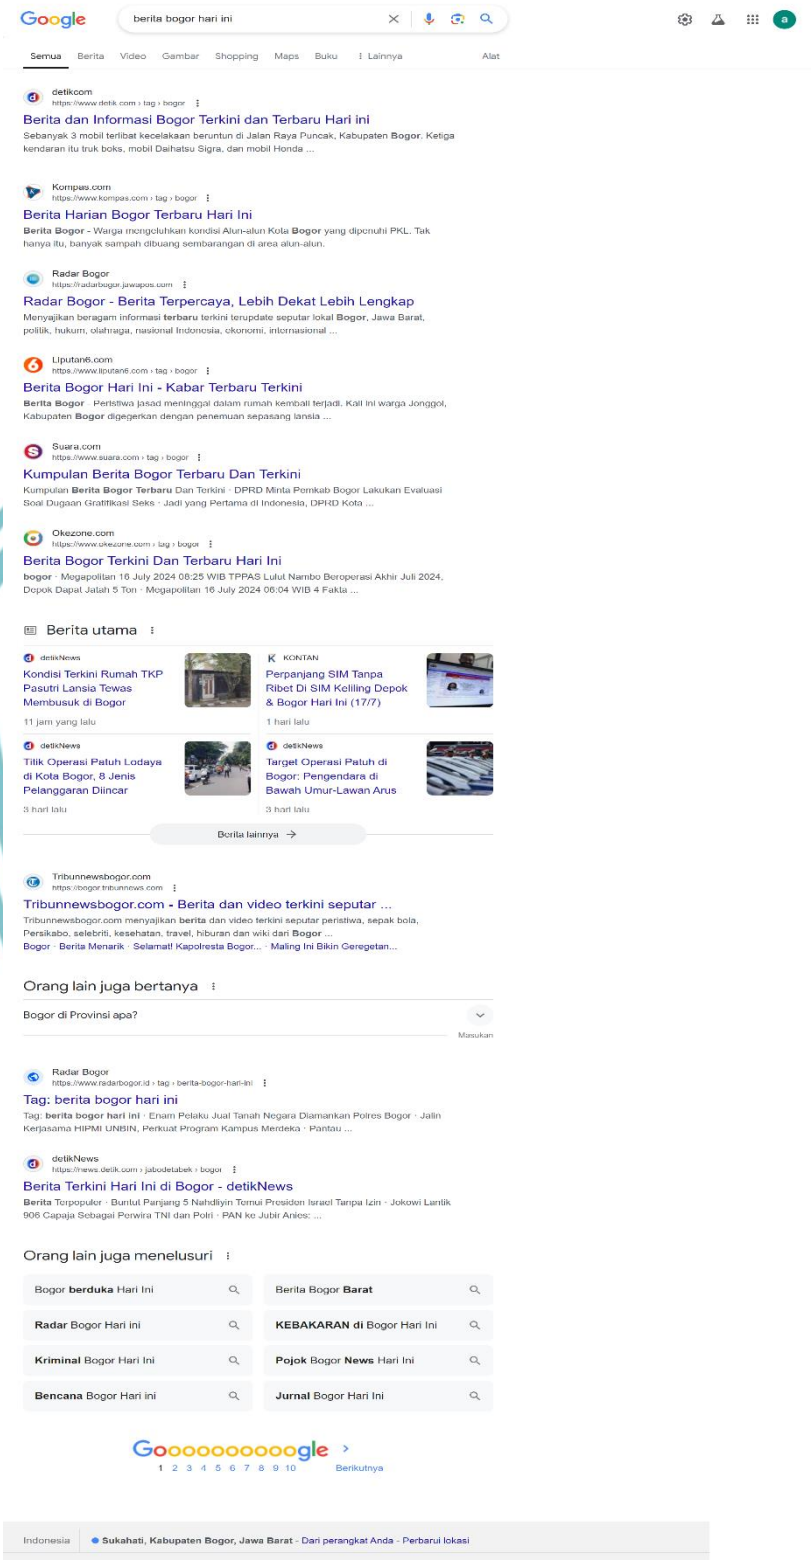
Google berita bogor hari ini

a

Semua Berita Video Gambar Shopping Maps Buku ⋮ Lainnya Alat

detikcom
https://www.detik.com › tag › bogor ⋮
Berita dan Informasi Bogor Terkini dan Terbaru Hari ini
Sebanyak 3 mobil terlibat kecelakaan beruntun di Jalan Raya Puncak, Kabupaten Bogor. Ketiga kendaraan itu truk boks, mobil Daihatsu Sigra, dan mobil Honda ...

Kompas.com
https://www.kompas.com › tag › bogor ⋮
Berita Harian Bogor Terbaru Hari Ini
Berita Bogor - Warga mengeluhkan kondisi Alun-alun Kota Bogor yang dipenuhi PKL. Tak hanya itu, banyak sampah dibuang sembarangan di area alun-alun.

Radar Bogor
https://radarbogor.jawapos.com ⋮
Radar Bogor - Berita Terpercaya, Lebih Dekat Lebih Lengkap
Menyajikan beragam informasi terbaru terkini terupdate seputar lokal Bogor, Jawa Barat, politik, hukum, olahraga, nasional Indonesia, ekonomi, internasional ...

Liputan6.com
https://www.liputan6.com › tag › bogor ⋮
Berita Bogor Hari Ini - Kabar Terbaru Terkini
Berita Bogor · Peristiwa jasad meninggal dalam rumah kembali terjadi. Kali ini warga Jonggol, Kabupaten Bogor digegerkan dengan penemuan sepasang lansia ...

Suara.com
https://www.suara.com › tag › bogor ⋮
Kumpulan Berita Bogor Terbaru Dan Terkini
Kumpulan Berita Bogor Terbaru Dan Terkini · DPRD Minta Pemkab Bogor Lakukan Evaluasi Soal Dugaan Gratifikasi Seks · Jadi yang Pertama di Indonesia, DPRD Kota ...

Okezone.com
https://www.okezone.com › tag › bogor ⋮
Berita Bogor Terkini Dan Terbaru Hari Ini
bogor · Megapolitan 16 July 2024 08:25 WIB TPPAS Lulut Nambo Beroperasi Akhir Juli 2024, Depok Dapat Jatah 5 Ton · Megapolitan 16 July 2024 06:04 WIB 4 Fakta ...

Berita utama ⋮

detikNews
Kondisi Terkini Rumah TKP Pasutri Lansia Tewas Membusuk di Bogor
11 jam yang lalu

KONTAN
Perpanjang SIM Tanpa Ribet Di SIM Keliling Depok & Bogor Hari Ini (17/7)
1 hari lalu

detikNews
Tilik Operasi Patuh Lodaya di Kota Bogor, 8 Jenis Pelanggaran Diincar
3 hari lalu

detikNews
Target Operasi Patuh di Bogor: Pengendara di Bawah Umur-Lawan Arus
3 hari lalu

Berita lainnya →

Tribunnewsbogor.com
https://bogor.tribunnews.com ⋮
Tribunnewsbogor.com - Berita dan video terkini seputar ...
Tribunnewsbogor.com menyajikan berita dan video terkini seputar peristiwa, sepak bola, Persikabo, selebriti, kesehatan, travel, hiburan dan wiki dari Bogor ...
Bogor · Berita Menarik · Selamat! Kapolresta Bogor... · Maling Ini Bikin Geregetan...

Orang lain juga bertanya ⋮
Bogor di Provinsi apa?
Masukan

Radar Bogor
https://www.radarbogor.id › tag › berita-bogor-hari-ini ⋮
Tag: berita bogor hari ini
Tag: berita bogor hari ini · Enam Pelaku Jual Tanah Negara Diamankan Polres Bogor · Jalin Kerjasama HIPMI UNBIN, Perkuat Program Kampus Merdeka · Pantau ...

detikNews
https://news.detik.com › jabodetabek › bogor ⋮
Berita Terkini Hari Ini di Bogor - detikNews
Berita Terpopuler · Buntut Panjang 5 Nahdliyin Temui Presiden Israel Tanpa Izin · Jokowi Lantik 906 Capaja Sebagai Perwira TNI dan Polri · PAN ke Jubir Anies: ...

Orang lain juga menelusuri ⋮

| Bogor berduka Hari Ini | Berita Bogor Barat |
|---|---|
| Radar Bogor Hari ini | KEBAKARAN di Bogor Hari Ini |
| Kriminal Bogor Hari Ini | Pojok Bogor News Hari Ini |
| Bencana Bogor Hari ini | Jurnal Bogor Hari Ini |

Goooooooooogle >
1 2 3 4 5 6 7 8 9 10 Berikutnya

Indonesia · Sukahati, Kabupaten Bogor, Jawa Barat - Dari perangkat Anda - Perbarui lokasi